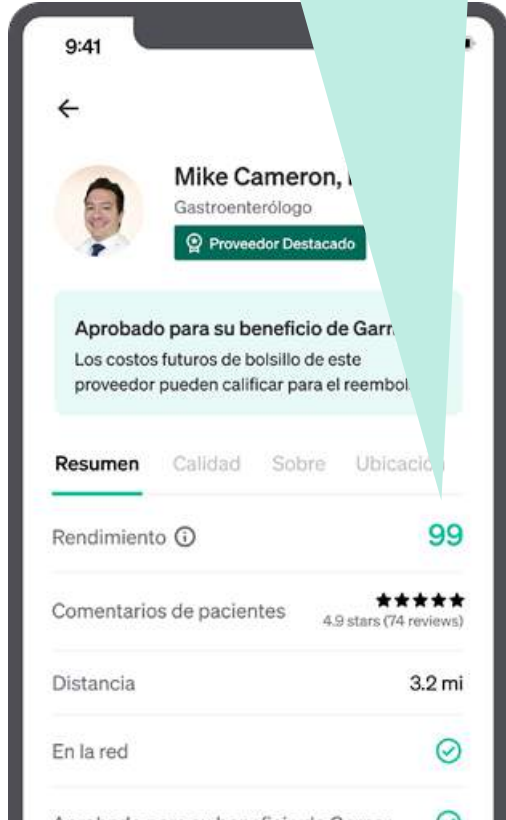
9:41

←

Mike Cameron, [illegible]

Gastroenterólogo

Proveedor Destacado

Aprobado para su beneficio de Garr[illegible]

Los costos futuros de bolsillo de este proveedor pueden calificar para el reembol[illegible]

Resumen Calidad Sobre Ubicaci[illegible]

Rendimiento ⓘ 99

Comentarios de pacientes ★★★★★ 4.9 stars (74 reviews)

Distancia 3.2 mi

En la red

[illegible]